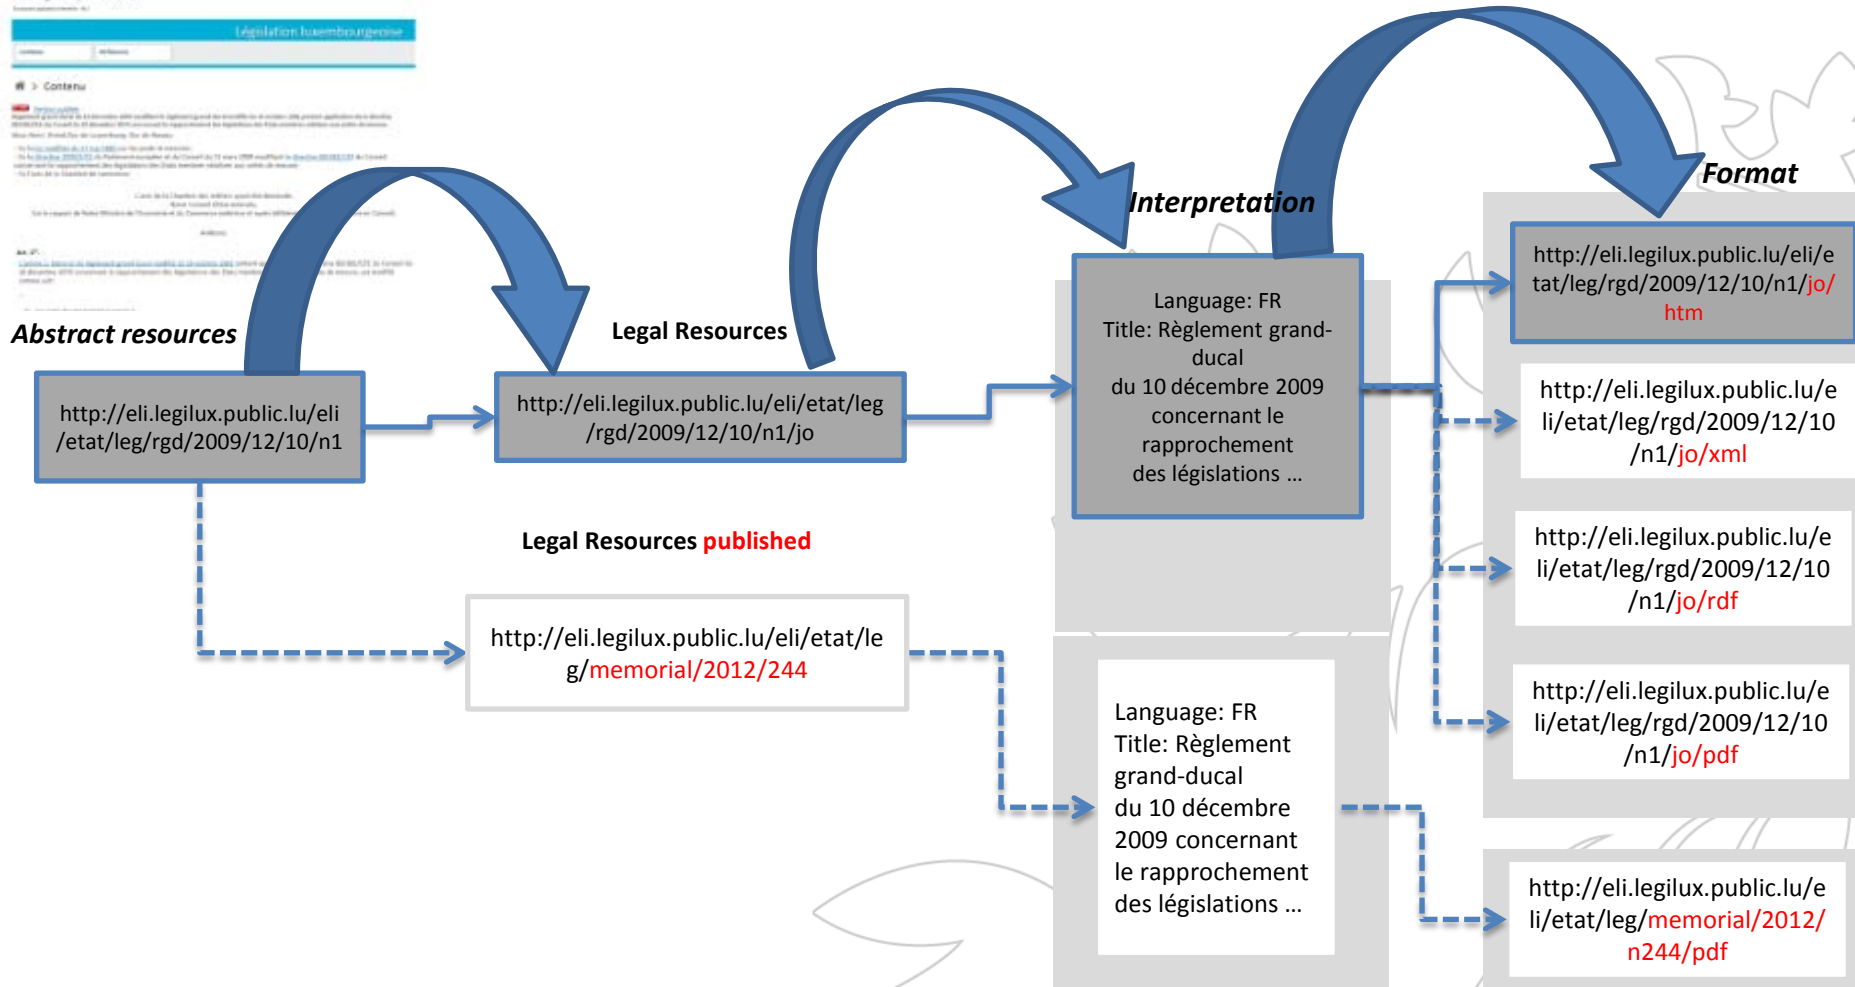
Législation luxembourgeoise

Contenu

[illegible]

Abstract resources

http://eli.legilux.public.lu/eli/etat/leg/rgd/2009/12/10/n1

Legal Resources

http://eli.legilux.public.lu/eli/etat/leg/rgd/2009/12/10/n1/jo

Interpretation

Language: FR
Title: Règlement grand-ducal
du 10 décembre 2009 concernant le rapprochement des législations ...

Format

http://eli.legilux.public.lu/eli/etat/leg/rgd/2009/12/10/n1/jo/htm

http://eli.legilux.public.lu/eli/etat/leg/rgd/2009/12/10/n1/jo/xml

http://eli.legilux.public.lu/eli/etat/leg/rgd/2009/12/10/n1/jo/rdf

http://eli.legilux.public.lu/eli/etat/leg/rgd/2009/12/10/n1/jo/pdf

Legal Resources published

http://eli.legilux.public.lu/eli/etat/leg/memorial/2012/244

Language: FR
Title: Règlement grand-ducal
du 10 décembre 2009 concernant le rapprochement des législations ...

http://eli.legilux.public.lu/eli/etat/leg/memorial/2012/n244/pdf